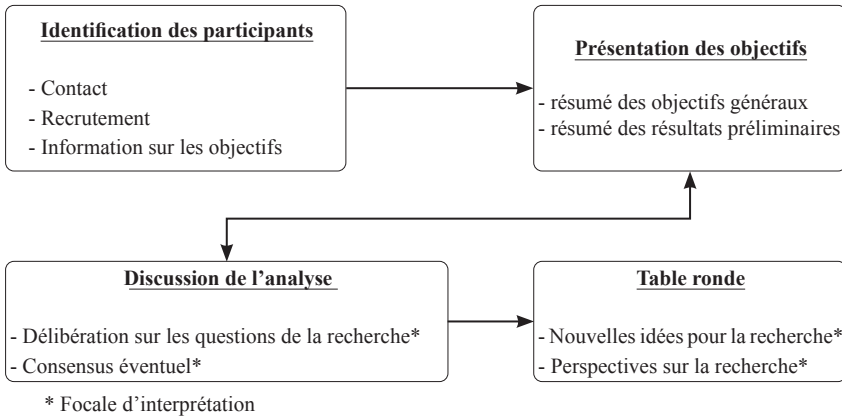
Identification des participants

- Contact
- Recrutement
- Information sur les objectifs

Présentation des objectifs

- résumé des objectifs généraux
- résumé des résultats préliminaires

Discussion de l'analyse

- Délibération sur les questions de la recherche*
- Consensus éventuel*

Table ronde

- Nouvelles idées pour la recherche*
- Perspectives sur la recherche*

* Focale d'interprétation